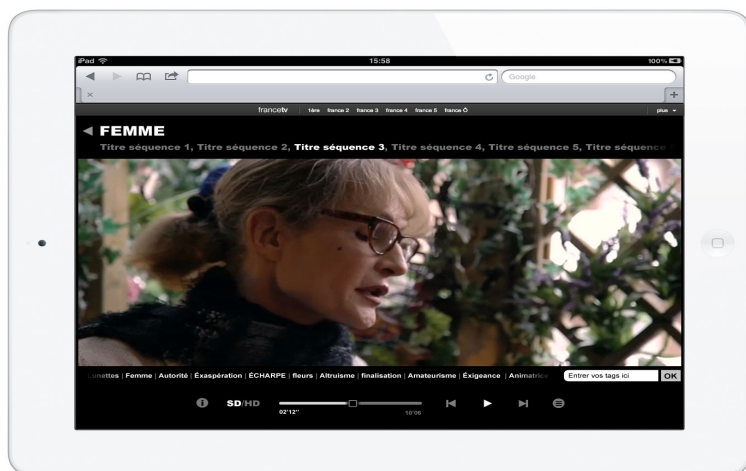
iPad
15:58
100%
Google
×
+
francetv 1ère france 2 france 3 france 4 france 5 france Ô
plus
◄ FEMME
Titre séquence 1, Titre séquence 2, Titre séquence 3, Titre séquence 4, Titre séquence 5, Titre séquence
Lunettes | Femme | Autorité | Exaspération | ÉCHARPE | fleurs | Altruisme | finalisation | Amateurisme | Exigeance | Animatrice
Entrer vos tags ici
OK
SD/HD
02'12''
10'06